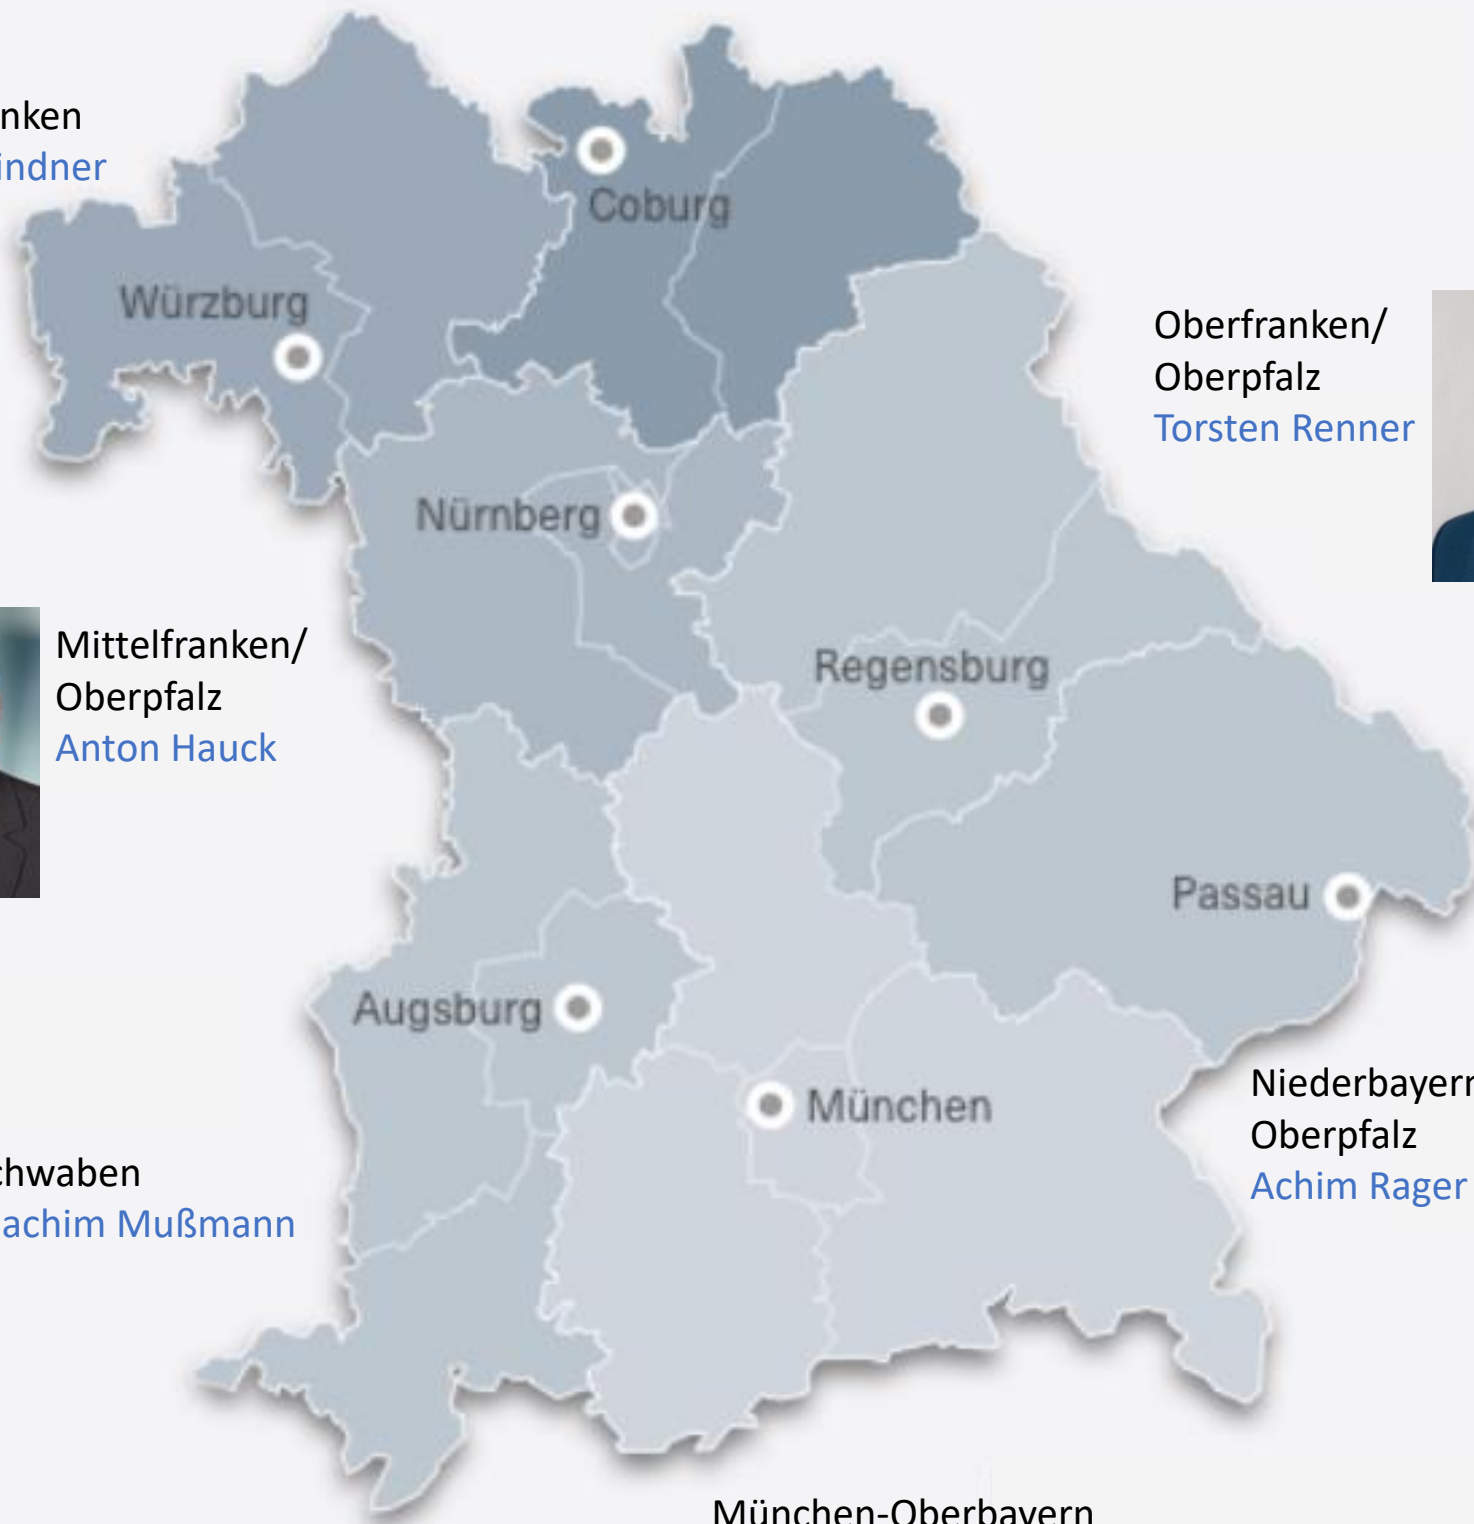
nken
indner

Coburg

Würzburg

Oberfranken/
Oberpfalz
Torsten Renner

Nürnberg

Mittelfranken/
Oberpfalz
Anton Hauck

Regensburg

Passau

Augsburg

München

Niederbayern
Oberpfalz
Achim Rager

chwaben
achim Mußmann

München-Oberbayern